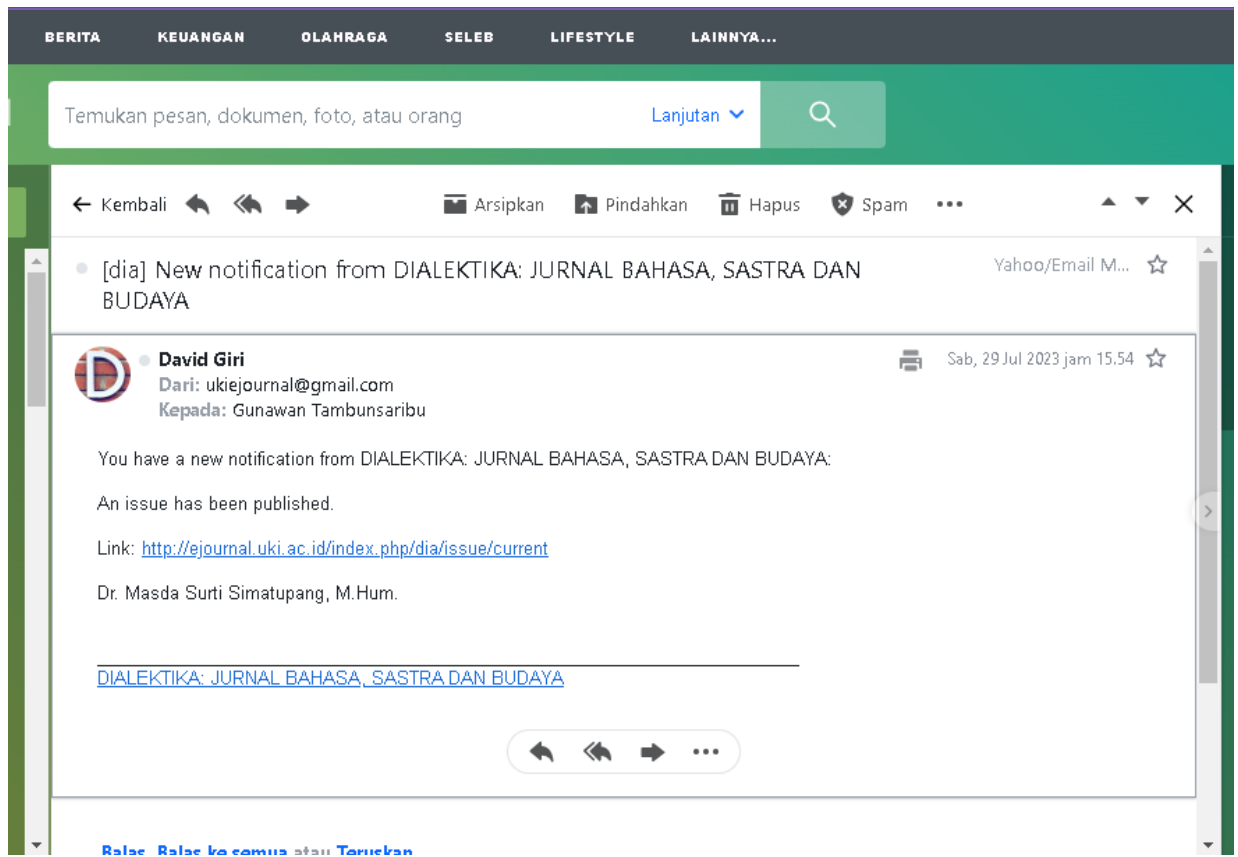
BERITA KEUANGAN OLAHRAGA SELEB LIFESTYLE LAINNYA...

Temukan pesan, dokumen, foto, atau orang Lanjutan

← Kembali Arsipkan Pindahkan Hapus Spam •••

[dia] New notification from DIALEKTIKA: JURNAL BAHASA, SASTRA DAN BUDAYA

Yahoo/Email M...

David Giri
Dari: ukiejournal@gmail.com
Kepada: Gunawan Tambunsaribu

Sab, 29 Jul 2023 jam 15.54

You have a new notification from DIALEKTIKA: JURNAL BAHASA, SASTRA DAN BUDAYA:

An issue has been published.

Link: http://ejournal.uki.ac.id/index.php/dia/issue/current

Dr. Masda Surti Simatupang, M.Hum.

DIALEKTIKA: JURNAL BAHASA, SASTRA DAN BUDAYA

•••

Balas, Balas ke semua atau Teruskan